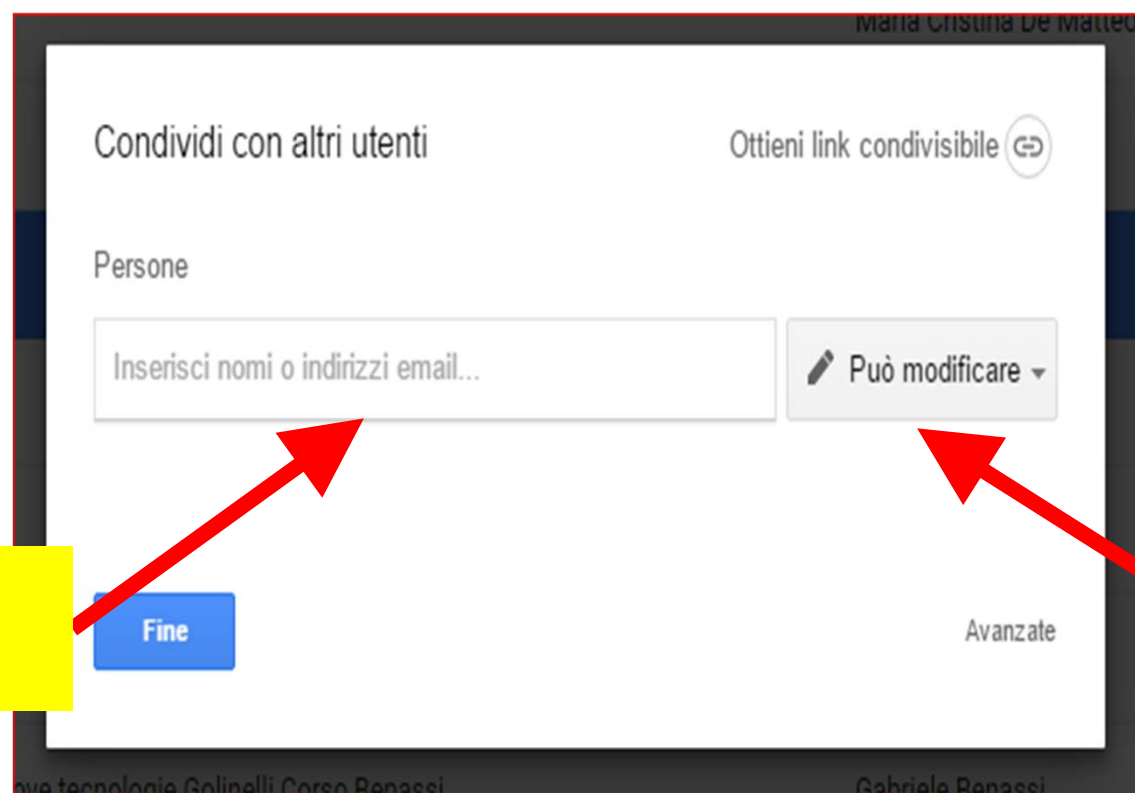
Maria Cristina De Matte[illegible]

Condividi con altri utenti

Ottieni link condivisibile

Persone

Inserisci nomi o indirizzi email...

Può modificare

Fine

Avanzate

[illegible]ove tecnologie Golinelli Corso Renassi

Gabriele Renassi